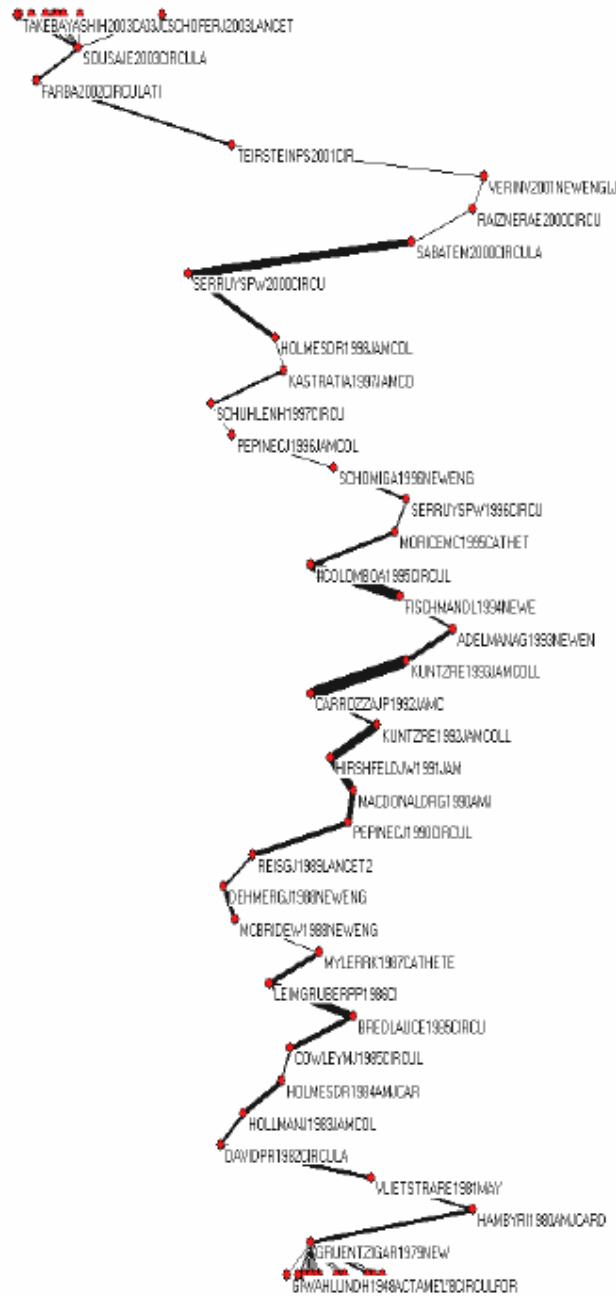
TAKEBAYASHIH2003CA03JCSCHOFERJ2003LANCET
SOUSAJE2003CIRCULA
FARBA2002CIRCULATI
TEIRSTEINPS2001CIR
VERINV2001NEWENGLJ
RAIZNERAE2000CIRCU
SABATEM2000CIRCULA
SERRUYSPW2000CIRCU
HOLMESDR1998AMJCOL
KASTRATIA1997AMJCO
SCHUHLENH1997CIRCU
PEPINECJ1996AMJCOL
SCHOMIGA1996NEWENG
SERRUYSPW1996CIRCU
MORICEMC1995CATHET
ICOLOMBOA1995CIRCUL
FISCHMANDL1994NEWE
ADELMANAG1993NEWEN
KUNTZRE1993AMJCOLL
CARROZZAJP1992AMJC
KUNTZRE1992AMJCOLL
HIRSHFELDJW1991AM
MACDONALDRG1990AMI
PEPINECJ1990CIRCUL
REISGJ1989LANCET2
DEHMERGJ1988NEWENG
MCBRIDEW1988NEWENG
MYLERRK1987CATHETE
LEIMGRUBERPP1986CI
BREDLAUCE1985CIRCU
COWLEYMJ1985CIRCUL
HOLMESDR1984AMJCAR
HOLLMANJ1983AMJCOL
DAVIDPR1982CIRCULA
VLIETSTRARE1981MAY
HAMBYRI1980AMJCARD
GRUENTZIGAR1979NEW
GRWAHLUNDH1948ACTAMEL'BCIRCULFOR